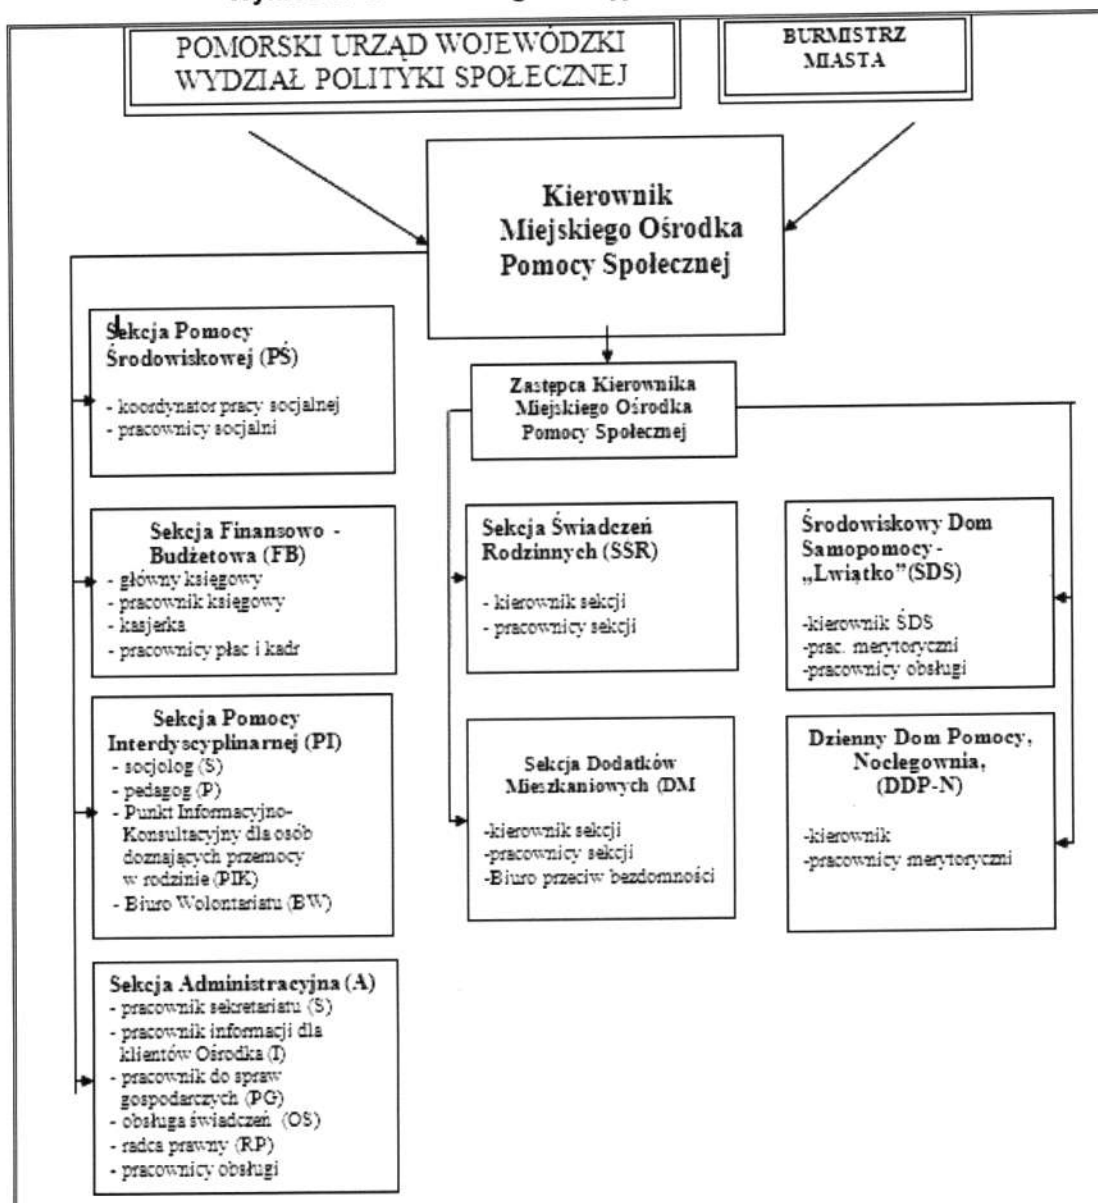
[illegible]

POMORSKI URZĄD WOJEWÓDZKI WYDZIAŁ POLITYKI SPOŁECZNEJ

BURMISTRZ MIASTA

Kierownik Miejskiego Ośrodka Pomocy Społecznej

Sekcja Pomocy Środowiskowej (PŚ)
- koordynator pracy socjalnej
- pracownicy socjalni

Sekcja Finansowo - Budżetowa (FB)
- główny księgowy
- pracownik księgowy
- kasjerka
- pracownicy płac i kadr

Sekcja Pomocy Interdyscyplinarnej (PI)
- socjolog (S)
- pedagog (P)
- Punkt Informacyjno-Konsultacyjny dla osób doznających przemocy w rodzinie (PIK)
- Biuro Wolontariatu (BW)

Sekcja Administracyjna (A)
- pracownik sekretariatu (S)
- pracownik informacji dla klientów Ośrodka (I)
- pracownik do spraw gospodarczych (PG)
- obsługa świadczeń (OS)
- radca prawny (RP)
- pracownicy obsługi

Zastępca Kierownika Miejskiego Ośrodka Pomocy Społecznej

Sekcja Świadczeń Rodzinnych (SSR)
- kierownik sekcji
- pracownicy sekcji

Sekcja Dodatków Mieszkaniowych (DM
-kierownik sekcji
-pracownicy sekcji
-Biuro przeciw bezdomności

Środowiskowy Dom Samopomocy - „Lwiątko"(SDS)
-kierownik ŚDS
-prac. merytoryczni
-pracownicy obsługi

Dzienny Dom Pomocy, Noclegownia, (DDP-N)
-kierownik
-pracownicy merytoryczni